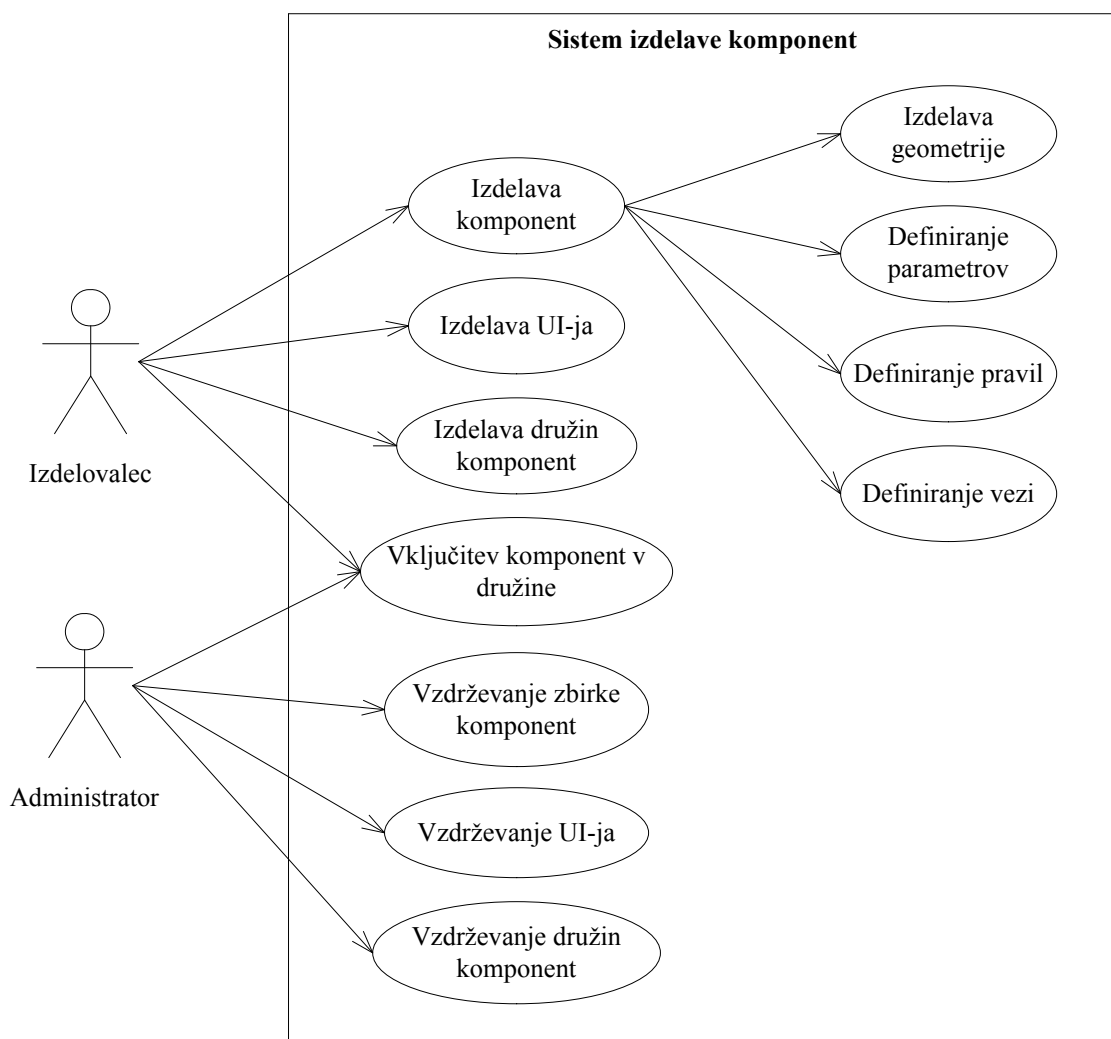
Sistem izdelave komponent

Izdelovalec

Administrator

Izdelava komponent

Izdelava UI-ja

Izdelava družin komponent

Vključitev komponent v družine

Vzdrževanje zbirke komponent

Vzdrževanje UI-ja

Vzdrževanje družin komponent

Izdelava geometrije

Definiranje parametrov

Definiranje pravil

Definiranje vezi